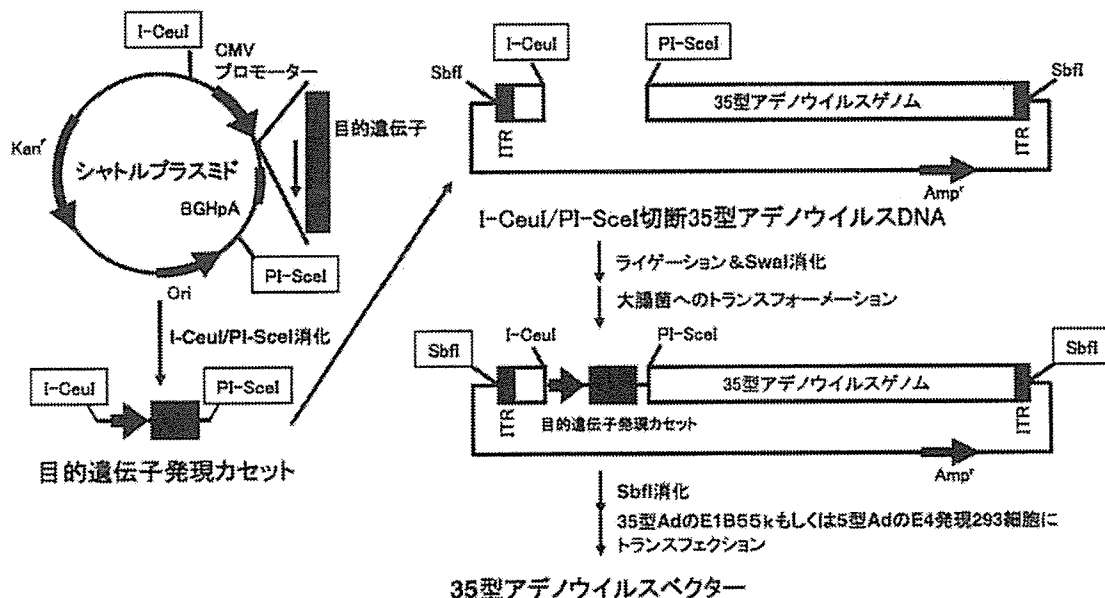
I-CeuI

CMV プロモーター

目的遺伝子

Kan$^r$

シャトルプラスミド

BGHpA

PI-SceI

Ori

I-CeuI/PI-SceI消化

I-CeuI

PI-SceI

目的遺伝子発現カセット

I-CeuI

PI-SceI

SbfI

SbfI

35型アデノウイルスゲノム

ITR

ITR

Amp$^r$

I-CeuI/PI-SceI切断35型アデノウイルスDNA

ライゲーション＆SwaI消化

大腸菌へのトランスフォーメーション

SbfI

I-CeuI

PI-SceI

SbfI

35型アデノウイルスゲノム

ITR

目的遺伝子発現カセット

ITR

Amp$^r$

SbfI消化

35型AdのE1B55kもしくは5型AdのE4発現293細胞にトランスフェクション

35型アデノウイルスベクター